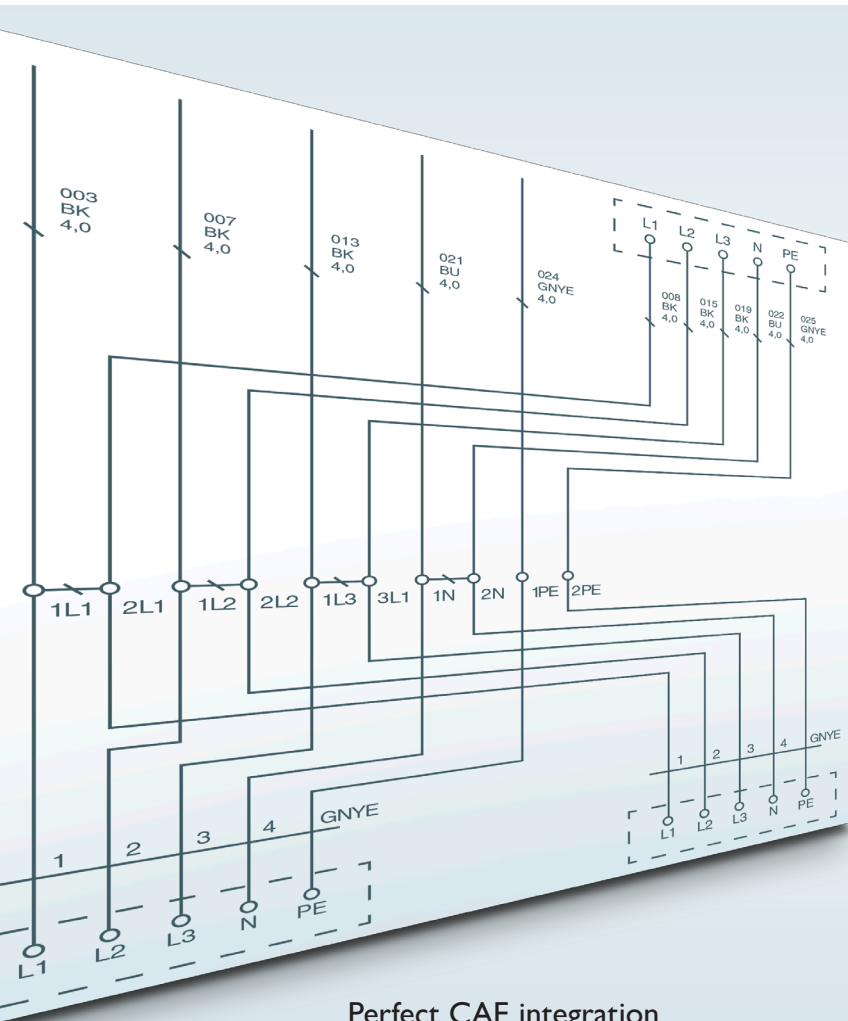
003
BK
4,0

007
BK
4,0

013
BK
4,0

021
BU
4,0

024
GNYE
4,0

L1 L2 L3 N PE

008
BK
4,0

015
BK
4,0

019
BK
4,0

022
BU
4,0

025
GNYE
4,0

1L1 2L1 1L2 2L2 1L3 3L1 1N 2N 1PE 2PE

1 2 3 4 GNYE

L1 L2 L3 N PE

1 2 3 4 GNYE

L1 L2 L3 N PE

Perfect CAE integration